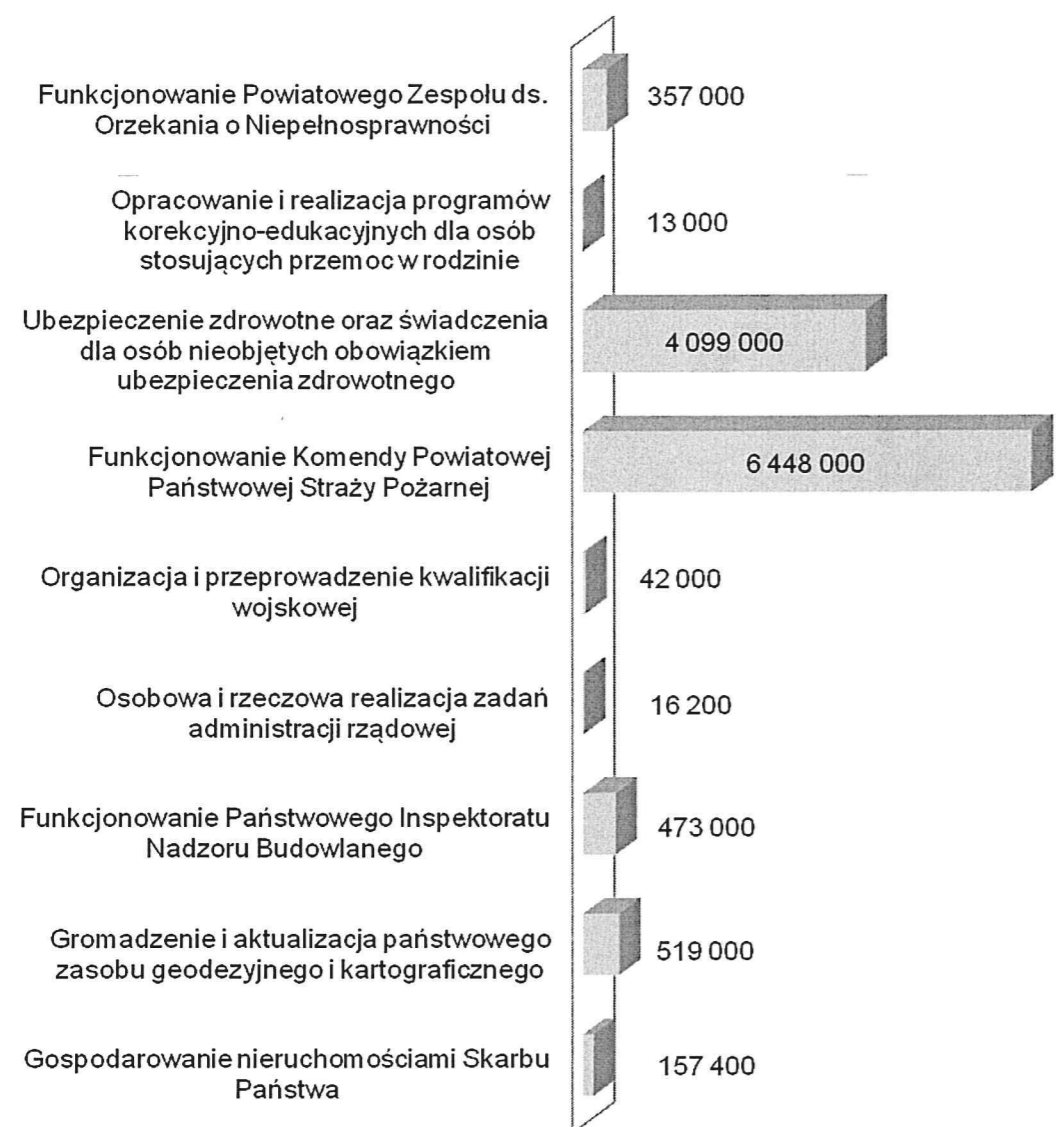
Funkcjonowanie Powiatowego Zespołu ds. Orzekania o Niepełnosprawności

357 000

Opracowanie i realizacja programów korekcyjno-edukacyjnych dla osób stosujących przemoc w rodzinie

13 000

Ubezpieczenie zdrowotne oraz świadczenia dla osób nieobjętych obowiązkiem ubezpieczenia zdrowotnego

4 099 000

Funkcjonowanie Komendy Powiatowej Państwowej Straży Pożarnej

6 448 000

Organizacja i przeprowadzenie kwalifikacji wojskowej

42 000

Osobowa i rzeczowa realizacja zadań administracji rządowej

16 200

Funkcjonowanie Państwowego Inspektoratu Nadzoru Budowlanego

473 000

Gromadzenie i aktualizacja państwowego zasobu geodezyjnego i kartograficznego

519 000

Gospodarowanie nieruchomościami Skarbu Państwa

157 400